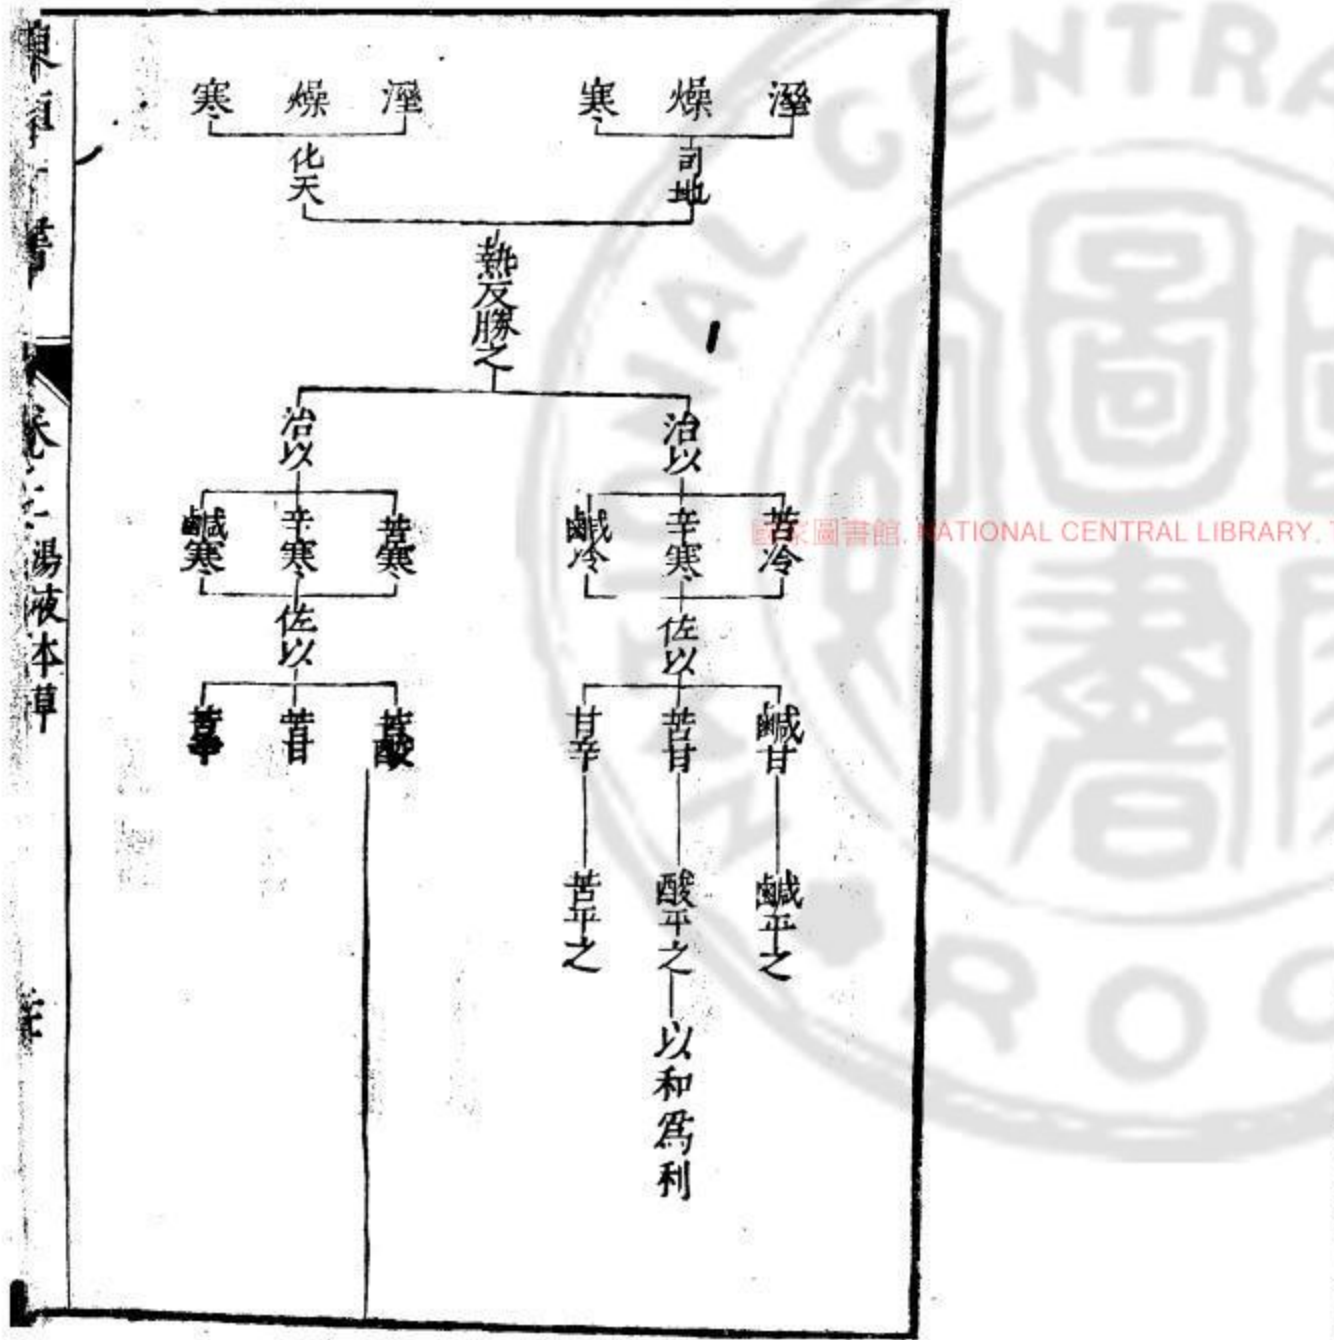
東垣十書 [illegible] 湯液本草

溼 燥 寒
司地

溼 燥 寒
化天

熱反勝之

治以
苦冷 辛寒 鹹冷
佐以
鹹甘 苦甘 甘辛
鹹平之 酸平之 苦平之
以和爲利

治以
苦寒 辛寒 鹹寒
佐以
苦酸 苦甘 苦辛

國家圖書館 NATIONAL CENTRAL LIBRARY